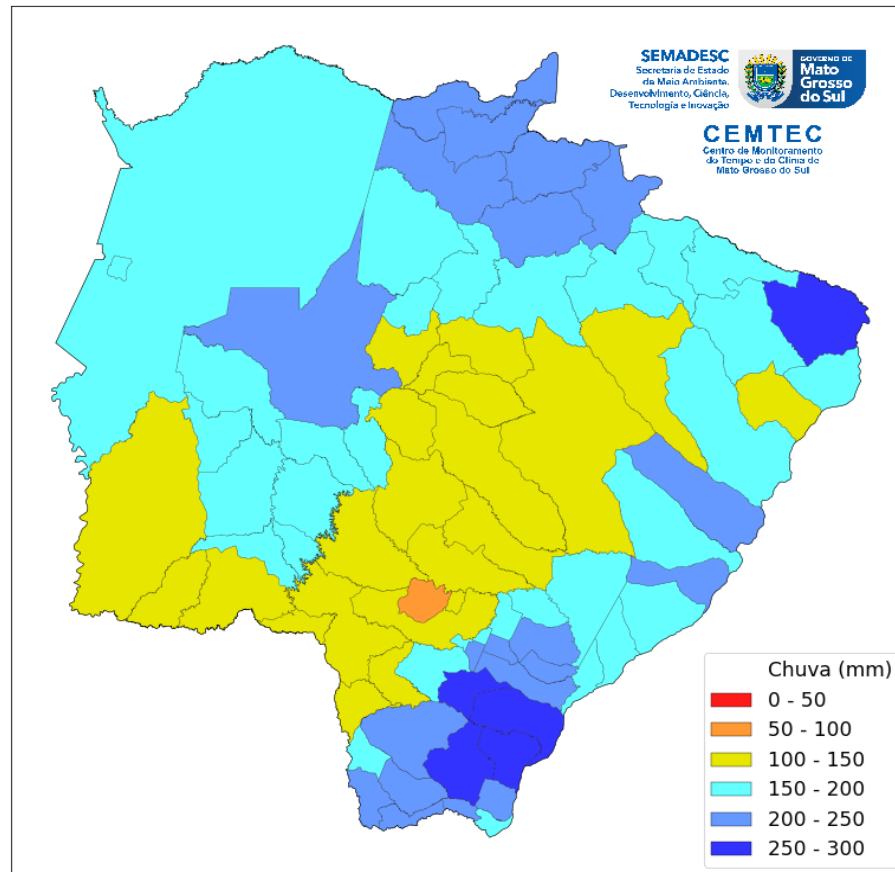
SEMADESC
Secretaria de Estado do Meio Ambiente, Desenvolvimento, Ciência, Tecnologia e Inovação

GOVERNO DE Mato Grosso do Sul

CEMTEC
Centro de Monitoramento do Tempo e do Clima de Mato Grosso do Sul

Chuva (mm)
0 - 50
50 - 100
100 - 150
150 - 200
200 - 250
250 - 300